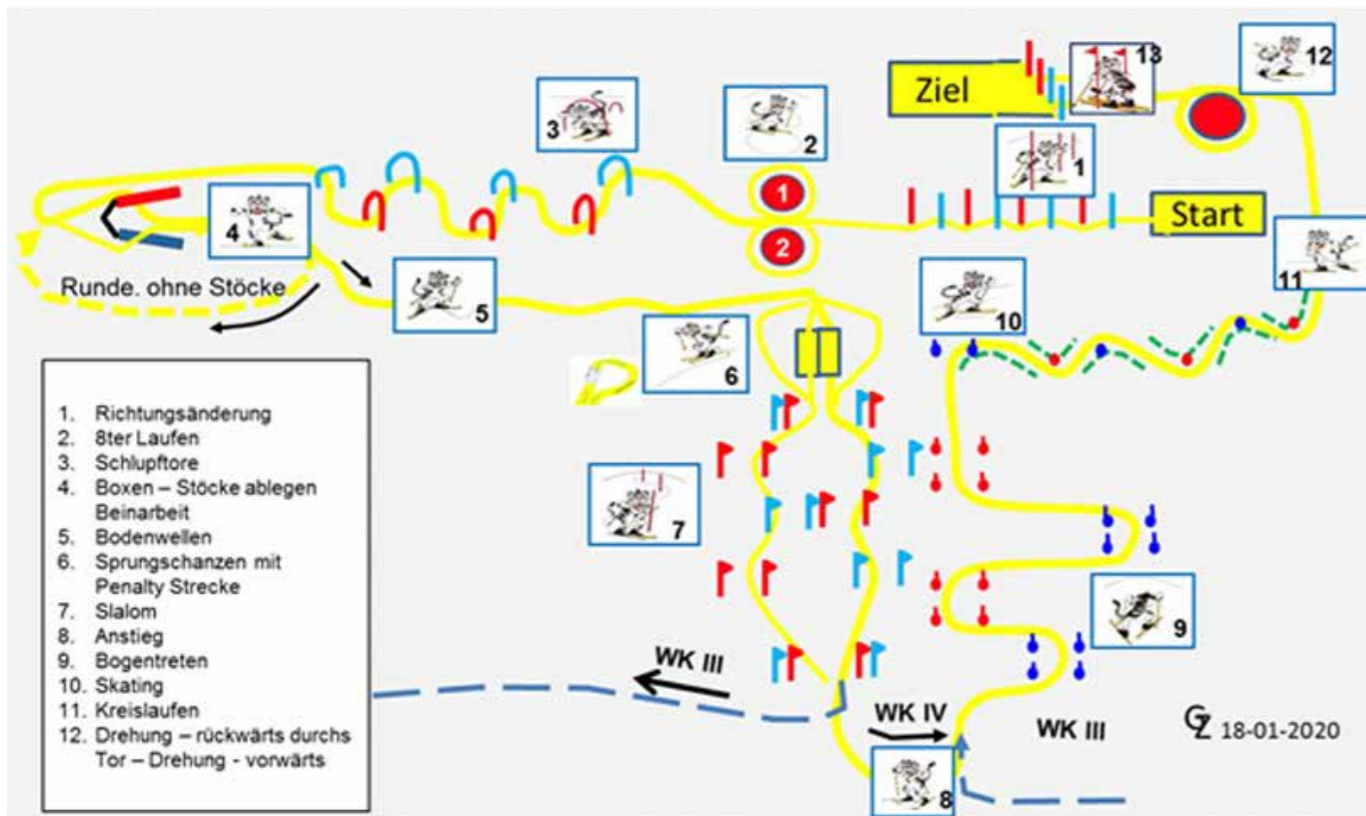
Ziel

13

12

3

2

1

1

2

Start

4

Runde. ohne Stöcke

5

11

10

6

7

9

WK III

WK IV

WK III

GZ 18-01-2020

8

1. Richtungsänderung
2. 8ter Laufen
3. Schlupftore
4. Boxen – Stöcke ablegen Beinarbeit
5. Bodenwellen
6. Sprungschanzen mit Penalty Strecke
7. Slalom
8. Anstieg
9. Bogentreten
10. Skating
11. Kreislaufen
12. Drehung – rückwärts durchs Tor – Drehung - vorwärts